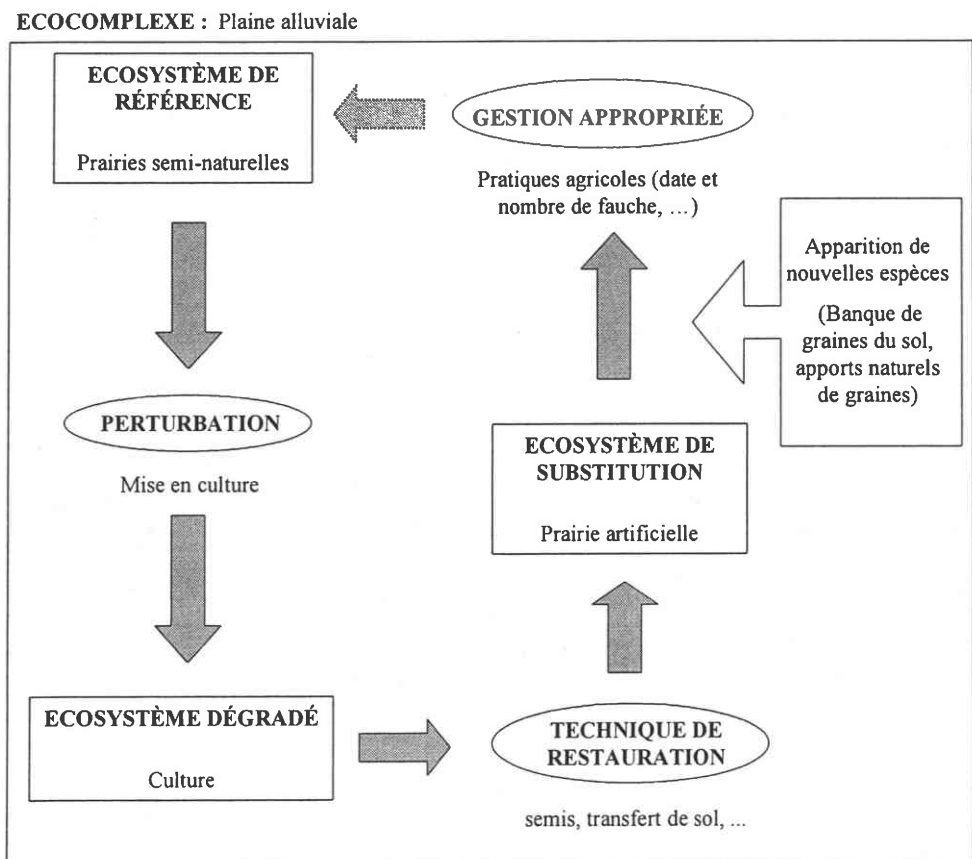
ECOCOMPLEXE : Plaine alluviale

ECOSYSTÈME DE RÉFÉRENCE

Prairies semi-naturelles

GESTION APPROPRIÉE

Pratiques agricoles (date et nombre de fauche, ...)

Apparition de nouvelles espèces

(Banque de graines du sol, apports naturels de graines)

PERTURBATION

Mise en culture

ECOSYSTÈME DE SUBSTITUTION

Prairie artificielle

ECOSYSTÈME DÉGRADÉ

Culture

TECHNIQUE DE RESTAURATION

semis, transfert de sol, ...